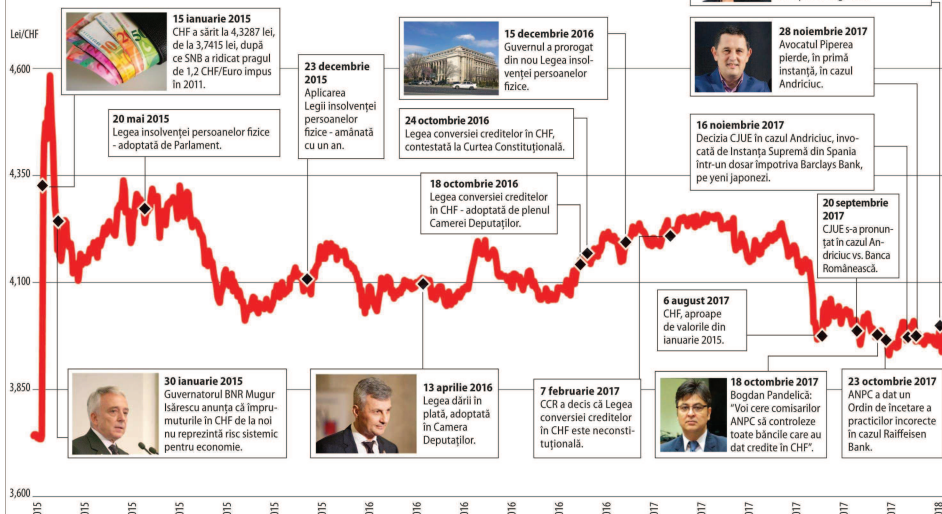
Lei/CHF

4,600

4,350

4,100

3,850

3,600

15 ianuarie 2015
CHF a sărit la 4,3287 lei, de la 3,7415 lei, după ce SNB a ridicat pragul de 1,2 CHF/Euro impus în 2011.

23 decembrie 2015
Aplicarea Legii insolvenței persoanelor fizice - amânată cu un an.

15 decembrie 2016
Guvernul a prorogat din nou Legea insolvenței persoanelor fizice.

28 noiembrie 2017
Avocatul Piperea pierde, în primă instanță, în cazul Andriciuc.

20 mai 2015
Legea insolvenței persoanelor fizice - adoptată de Parlament.

24 octombrie 2016
Legea conversiei creditelor în CHF, contestată la Curtea Constituțională.

16 noiembrie 2017
Decizia CJUE în cazul Andriciuc, invocată de Instanța Supremă din Spania într-un dosar împotriva Barclays Bank, pe yeni japonezi.

18 octombrie 2016
Legea conversiei creditelor în CHF - adoptată de plenul Camerei Deputaților.

20 septembrie 2017
CJUE s-a pronunțat în cazul Andriciuc vs. Banca Românească.

6 august 2017
CHF, aproape de valorile din ianuarie 2015.

30 ianuarie 2015
Guvernatorul BNR Mugur Isărescu anunța că împrumuturile în CHF de la noi nu reprezintă risc sistemic pentru economie.

13 aprilie 2016
Legea dării în plată, adoptată în Camera Deputaților.

7 februarie 2017
CCR a decis că Legea conversiei creditelor în CHF este neconstituțională.

18 octombrie 2017
Bogdan Pandelică: "Voi cere comisarilor ANPC să controleze toate băncile care au dat credite în CHF".

23 octombrie 2017
ANPC a dat un Ordin de încetare a practicilor incorecte în cazul Raiffeisen Bank.

2015 2016 2016 2016 2016 2016 2016 2017 2017 2017 2017 2017 2017 2017 2018